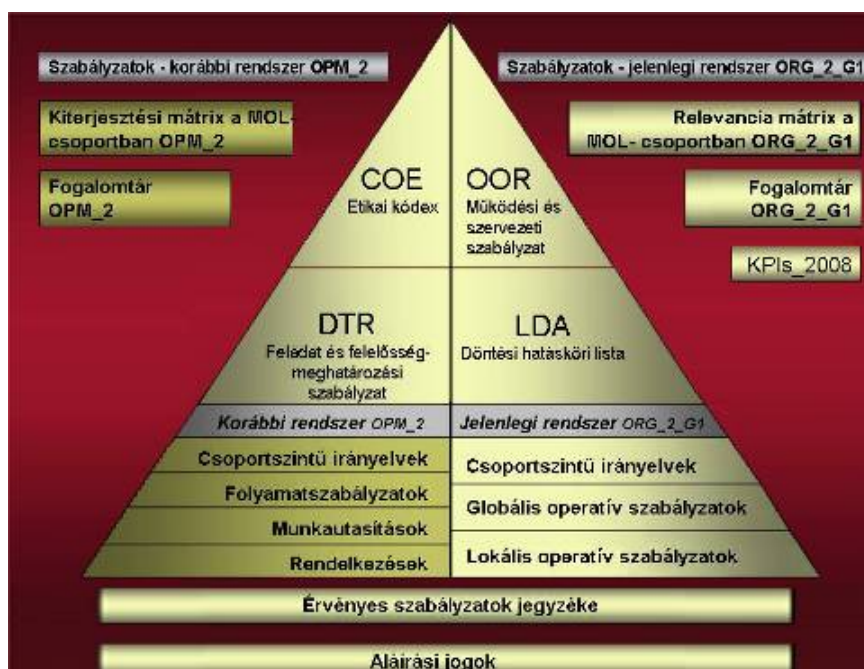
Szabályzatok - korábbi rendszer OPM_2

Kiterjesztési mátrix a MOL-csoportban OPM_2

Fogalomtár OPM_2

Szabályzatok - jelenlegi rendszer ORG_2_G1

Relevancia mátrix a MOL- csoportban ORG_2_G1

Fogalomtár ORG_2_G1

KPIs_2008

COE
Etikai kódex

OOR
Működési és szervezeti szabályzat

DTR
Feladat és felelősség-meghatározási szabályzat

LDA
Döntési hatásköri lista

Korábbi rendszer OPM_2

Jelenlegi rendszer ORG_2_G1

Csoportszintű irányelvek

Folyamatszabályzatok

Munkautasítások

Rendelkezések

Csoportszintű irányelvek

Globális operatív szabályzatok

Lokális operatív szabályzatok

Érvényes szabályzatok jegyzéke

Aláírási jogok